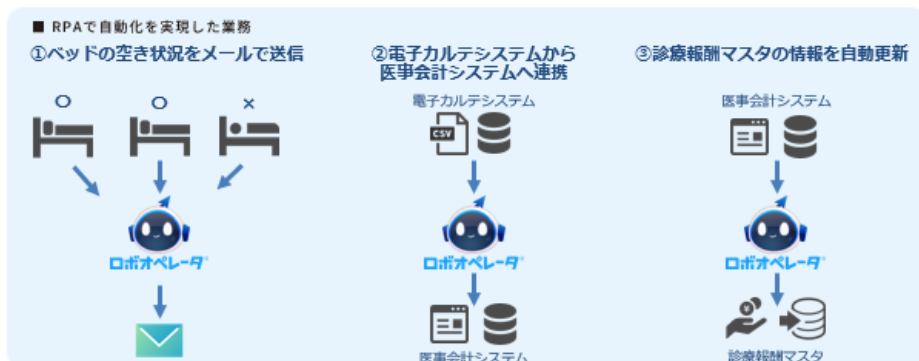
■ RPAで自動化を実現した業務

①ベッドの空き状況をメールで送信

○ ○ ×

ロボオペレータ

②電子カルテシステムから医事会計システムへ連携

電子カルテシステム

CSV

ロボオペレータ

医事会計システム

③診療報酬マスタの情報を自動更新

医事会計システム

ロボオペレータ

診療報酬マスタ